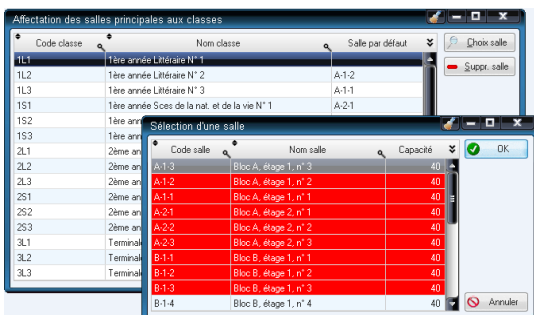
Affectation des salles principales aux classes

| Code classe | Nom classe | Salle par défaut |
|---|---|---|
| 1L1 | 1ère année Littéraire N° 1 | |
| 1L2 | 1ère année Littéraire N° 2 | A-1-2 |
| 1L3 | 1ère année Littéraire N° 3 | A-1-1 |
| 1S1 | 1ère année Sces de la nat. et de la vie N° 1 | A-2-1 |
| 1S2 | 1ère ann | |
| 1S3 | 1ère ann | |
| 2L1 | 2ème ann | |
| 2L2 | 2ème ann | |
| 2L3 | 2ème ann | |
| 2S1 | 2ème ann | |
| 2S2 | 2ème ann | |
| 2S3 | 2ème ann | |
| 3L1 | Terminal | |
| 3L2 | Terminal | |
| 3L3 | Terminal | |

Choix salle
Suppr. salle

Sélection d'une salle

| Code salle | Nom salle | Capacité |
|---|---|---|
| A-1-3 | Bloc A, étage 1, n° 3 | 40 |
| A-1-2 | Bloc A, étage 1, n° 2 | 40 |
| A-1-1 | Bloc A, étage 1, n° 1 | 40 |
| A-2-1 | Bloc A, étage 2, n° 1 | 40 |
| A-2-2 | Bloc A, étage 2, n° 2 | 40 |
| A-2-3 | Bloc A, étage 2, n° 3 | 40 |
| B-1-1 | Bloc B, étage 1, n° 1 | 40 |
| B-1-2 | Bloc B, étage 1, n° 2 | 40 |
| B-1-3 | Bloc B, étage 1, n° 3 | 40 |
| B-1-4 | Bloc B, étage 1, n° 4 | 40 |

OK
Annuler